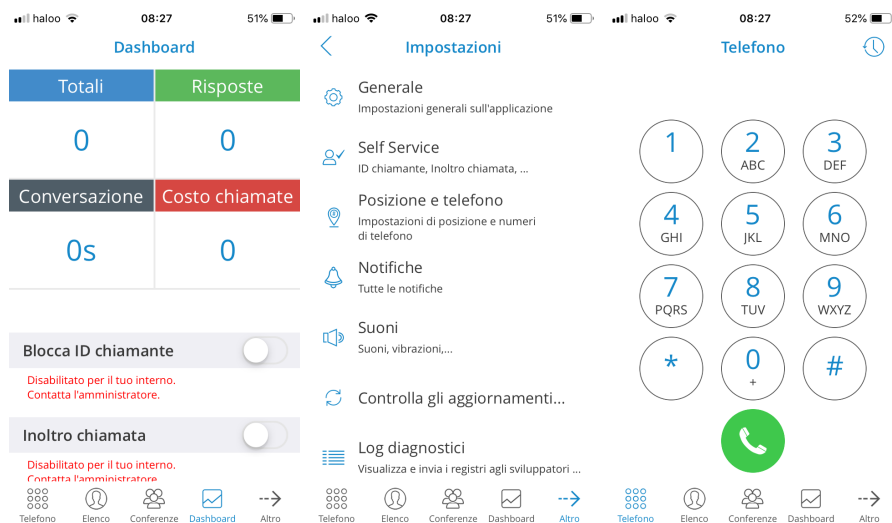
haloo 08:27 51%

Dashboard

| Totali | Risposte |
|---|---|
| 0 | 0 |
| Conversazione | Costo chiamate |
| 0s | 0 |

Blocca ID chiamante

Disabilitato per il tuo interno.
Contatta l'amministratore.

Inoltro chiamata

Disabilitato per il tuo interno.

Telefono Elenco Conferenze Dashboard Altro

haloo 08:27 51%

Impostazioni

Generale
Impostazioni generali sull'applicazione

Self Service
ID chiamante, Inoltro chiamata, ...

Posizione e telefono
Impostazioni di posizione e numeri di telefono

Notifiche
Tutte le notifiche

Suoni
Suoni, vibrazioni,...

Controlla gli aggiornamenti...

Log diagnostici
Visualizza e invia i registri agli sviluppatori ...

Telefono Elenco Conferenze Dashboard Altro

haloo 08:27 52%

Telefono

1
2 ABC
3 DEF
4 GHI
5 JKL
6 MNO
7 PQRS
8 TUV
9 WXYZ
*
0 +
#

Telefono Elenco Conferenze Dashboard Altro